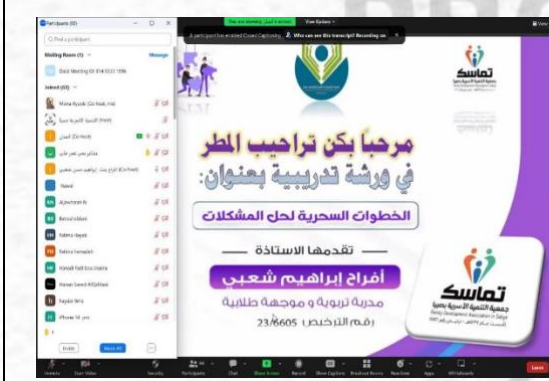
Participants (60)

Find a participant

Waiting Room (1)

Message

Zoom Meeting ID: 814 0322 1996

Joined (60)

Mona Ayyub (Co-host, me)

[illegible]

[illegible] (Co-host)

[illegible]

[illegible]

أفراح بنت إبراهيم حسن شعبي (Co-host)

Nawal

Aljawharah Al

Bassul Albasi

Fatima Hayek

Fatima Fernadez

Hanadi Fadil Ezz Dakhe

Hanan Saeed AlQahtani

Hayaa Nira

iPhone 14 pro

Invite

Mute All

You are viewing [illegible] screen

View Options

A participant has enabled Closed Captioning

Who can see this transcript? Recording on

تماسك

مرحباً بكن تراحيب المطر
في ورشة تدريبية بعنوان:

الخطوات السحرية لحل المشكلات

تقدمها الاستاذة

أفراح إبراهيم شعبي

مدربة تربوية و موجهة طلابية

رقم الترخيص 23/6605

تماسك
جمعية التنمية الأسرية بصبيا
Family Development Association in Sabya

Unmute Start Video Security Participants Chat Share Screen Record Show Captions Breakout Rooms Reactions Apps Whiteboards Leave